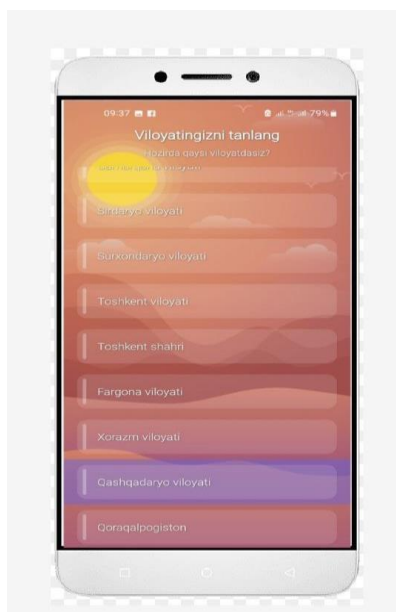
09:37
79%
Viloyatingizni tanlang
Hozirda qaysi viloyatdasiz?
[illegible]
Sirdaryo viloyati
Surxondaryo viloyati
Toshkent viloyati
Toshkent shahri
Fargona viloyati
Xorazm viloyati
Qashqadaryo viloyati
Qoraqalpogiston